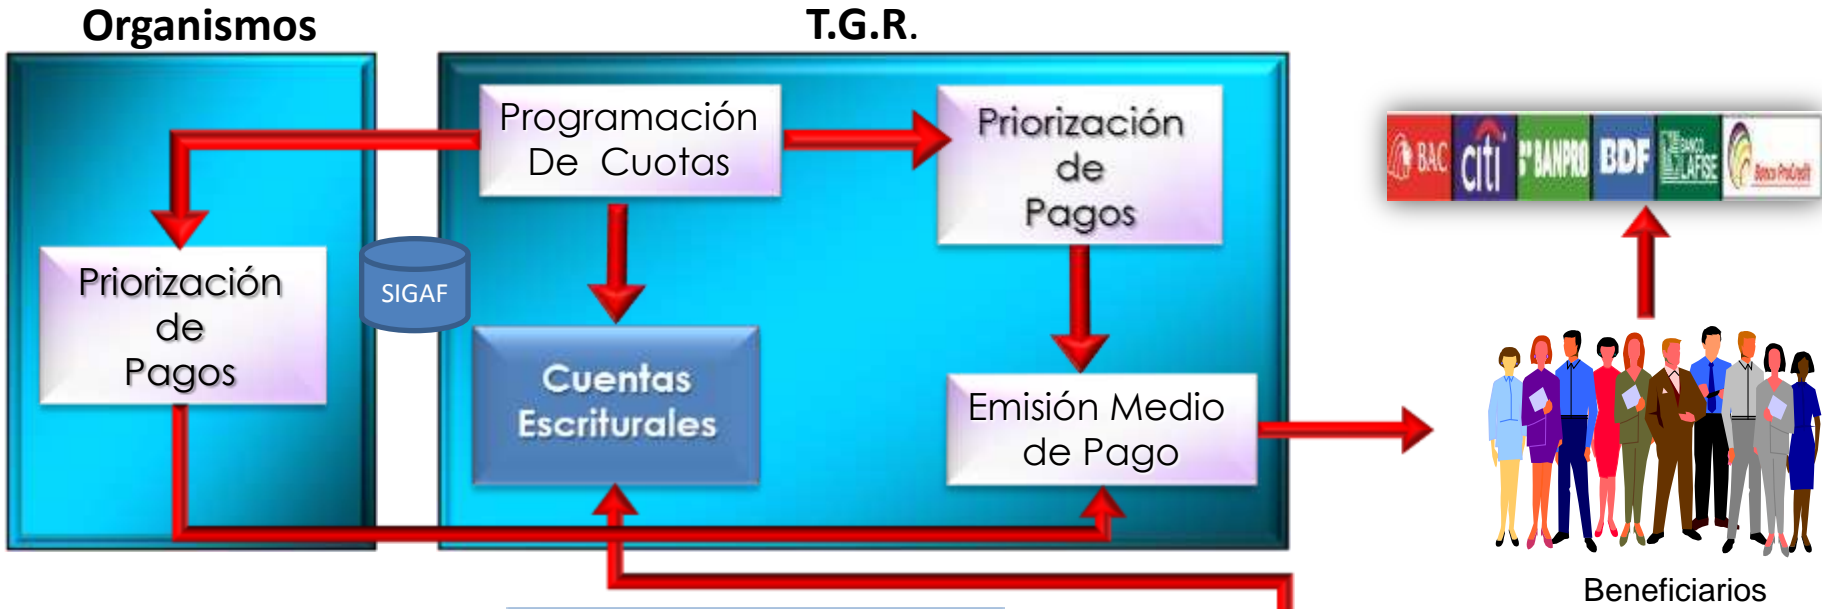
Organismos

T.G.R.

Programación De Cuotas

Priorización de Pagos

Priorización de Pagos

SIGAF

Cuentas Escriturales

Emisión Medio de Pago

BAC citi BANPRO BDF BANCO LAFISE Banco ProCredit

Beneficiarios